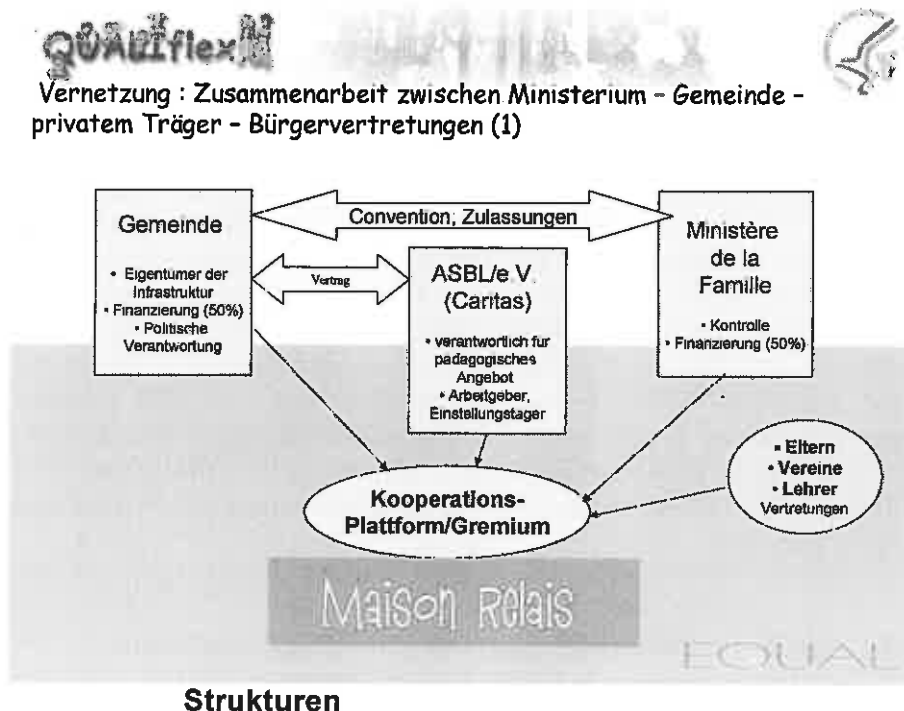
QUALIflex

Vernetzung : Zusammenarbeit zwischen Ministerium - Gemeinde - privatem Träger - Bürgervertretungen (1)

Convention; Zulassungen

Gemeinde

• Eigentumer der Infrastruktur
• Finanzierung (50%)
• Politische Verantwortung

Vertrag

ASBL/e.V. (Caritas)

• verantwortlich fur padagogisches Angebot
• Arbeitgeber, Einstellungstager

Ministère de la Famille

• Kontrolle
• Finanzierung (50%)

• Eltern
• Vereine
• Lehrer Vertretungen

Kooperations-Plattform/Gremium

Maison Relais

EQUAL

Strukturen